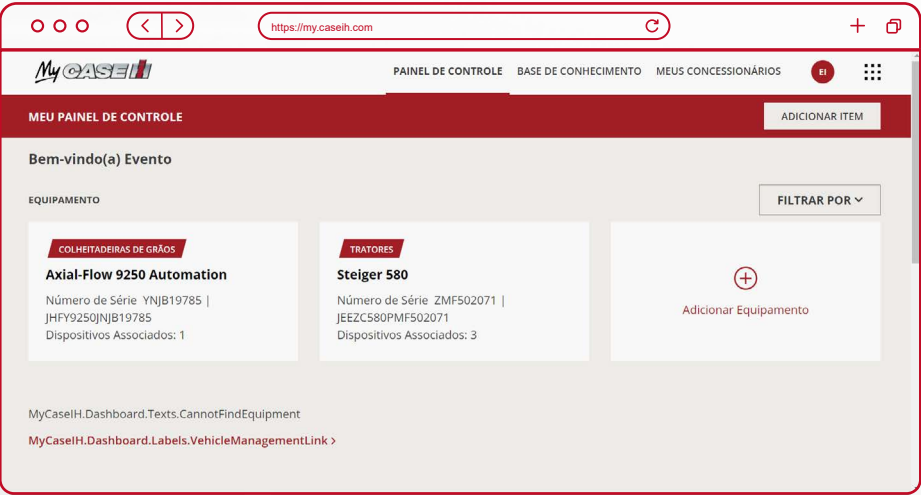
https://my.caseih.com

My CASE IH

PAINEL DE CONTROLE BASE DE CONHECIMENTO MEUS CONCESSIONÁRIOS EI

MEU PAINEL DE CONTROLE

ADICIONAR ITEM

Bem-vindo(a) Evento

EQUIPAMENTO

FILTRAR POR

COLHEITADEIRAS DE GRÃOS

Axial-Flow 9250 Automation

Número de Série YNJB19785 | JHFY9250JNJB19785
Dispositivos Associados: 1

TRATORES

Steiger 580

Número de Série ZMF502071 | JEEZC580PMF502071
Dispositivos Associados: 3

Adicionar Equipamento

MyCaseIH.Dashboard.Texts.CannotFindEquipment

MyCaseIH.Dashboard.Labels.VehicleManagementLink ›